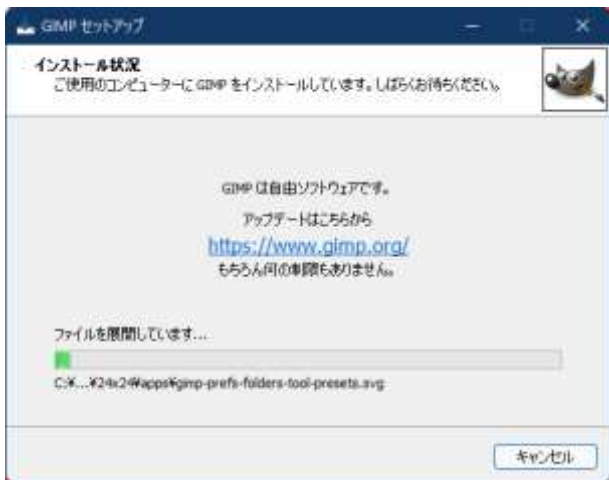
GIMP セットアップ

インストール状況
ご使用のコンピューターに GIMP をインストールしています。しばらくお待ちください。

GIMP は自由ソフトウェアです。

アップデートはこちらから
https://www.gimp.org/
もちろん何の制限もありません。

ファイルを展開しています...

C:¥...¥24x24¥apps¥gimp-prefs-folders-tool-presets.svg

キャンセル